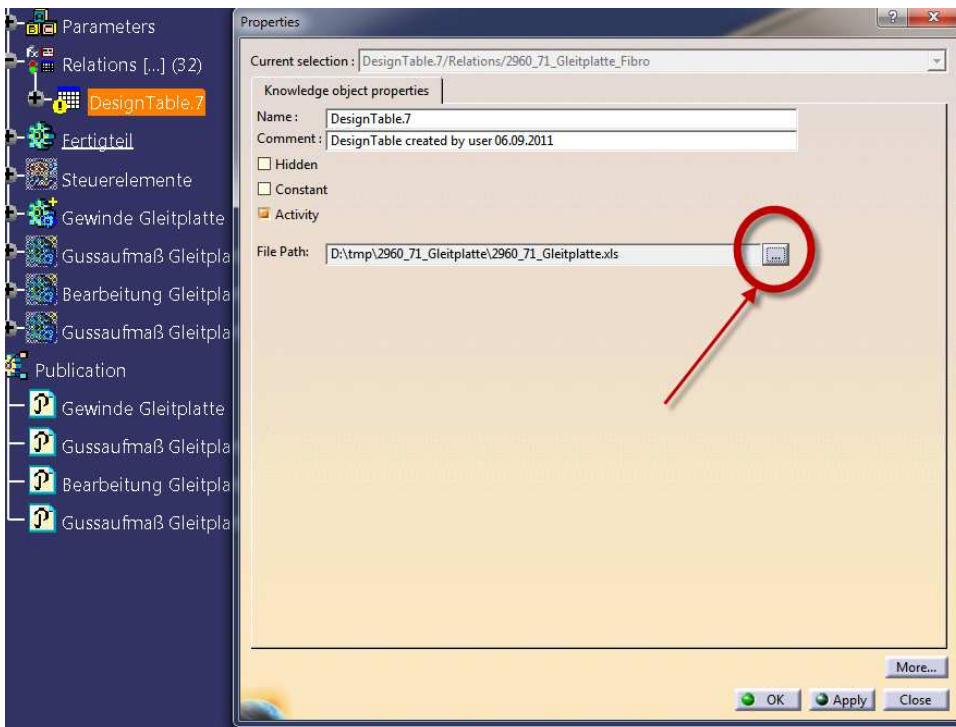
Parameters
Relations [...] (32)
DesignTable.7
Fertigteil
Steuerelemente
Gewinde Gleitplatte
Gussaufmaß Gleitpla
Bearbeitung Gleitpla
Gussaufmaß Gleitpla
Publication
Gewinde Gleitplatte
Gussaufmaß Gleitpla
Bearbeitung Gleitpla
Gussaufmaß Gleitpla

Properties

Current selection : DesignTable.7/Relations/2960_71_Gleitplatte_Fibro

Knowledge object properties

Name : DesignTable.7
Comment : DesignTable created by user 06.09.2011

Hidden
Constant
Activity

File Path: D:\tmp\2960_71_Gleitplatte\2960_71_Gleitplatte.xls ...

More...

OK Apply Close